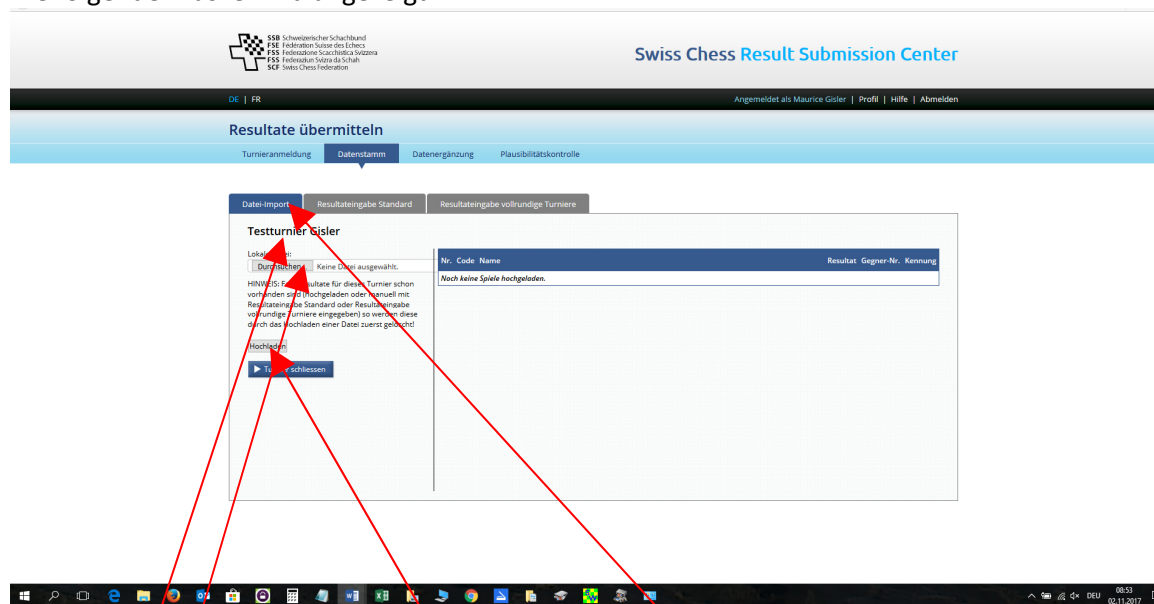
SSB Schweizerischer Schachbund
FSE Fédération Suisse des Echecs
FSS Federazione Scacchistica Svizzera
FSS Federaziun Svizra da Schah
SCF Swiss Chess Federation

Swiss Chess Result Submission Center

DE | FR

Angemeldet als Maurice Gisler | Profil | Hilfe | Abmelden

Resultate übermitteln

Turnieranmeldung Datenstamm Datenergänzung Plausibilitätskontrolle

Datei-Import Resultateingabe Standard Resultateingabe vollrundige Turniere

Testturnier Gisler

Lokal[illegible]i:
Durchsuchen... Keine Datei ausgewählt.

HINWEIS: F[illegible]sultate für dieses Turnier schon vorhanden sind (hochgeladen oder manuell mit Resultateing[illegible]be Standard oder Resultateingabe vollrundige Turniere eingegeben) so werden diese durch das Hochladen einer Datei zuerst gelöscht!

Hochladen

T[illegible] schliessen

| Nr. | Code | Name | Resultat | Gegner-Nr. | Kennung |
|---|---|---|---|---|---|
| Noch keine Spiele hochgeladen. | | | | | |

DEU 08:53 02.11.2017